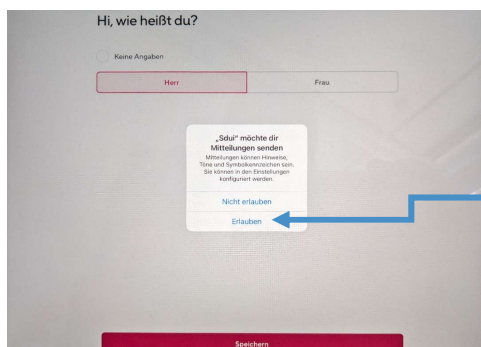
Hi, wie heißt du?

Keine Angaben

Herr

Frau

„Sdui" möchte dir Mitteilungen senden

Mitteilungen können Hinweise, Töne und Symbolkennzeichen sein. Sie können in den Einstellungen konfiguriert werden.

Nicht erlauben

Erlauben

Speichern